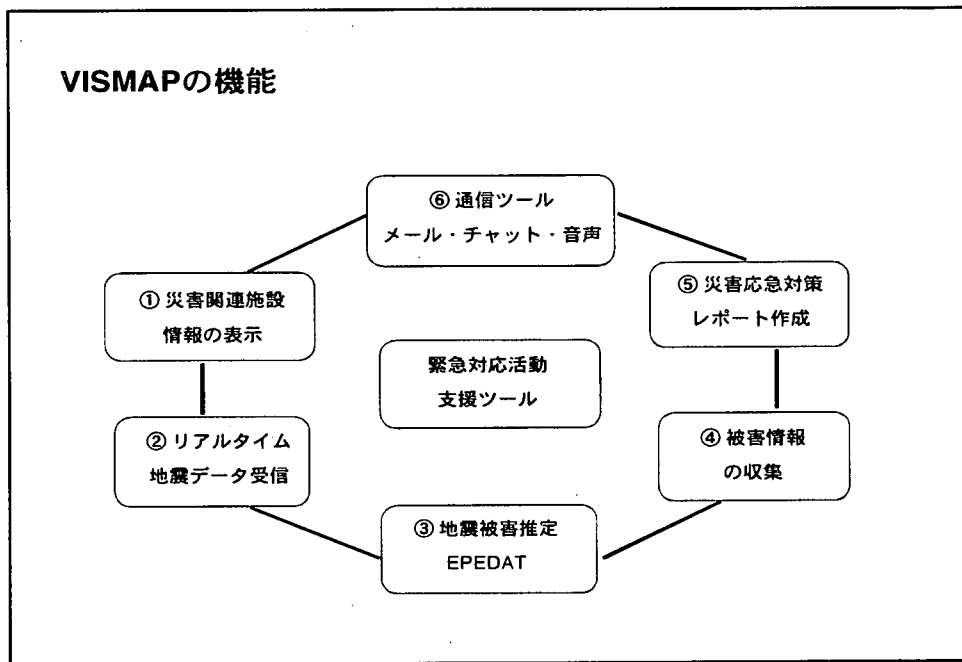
VISMAPの機能

⑥ 通信ツール
メール・チャット・音声

① 災害関連施設
情報の表示

⑤ 災害応急対策
レポート作成

緊急対応活動
支援ツール

② リアルタイム
地震データ受信

④ 被害情報
の収集

③ 地震被害推定
EPEDAT